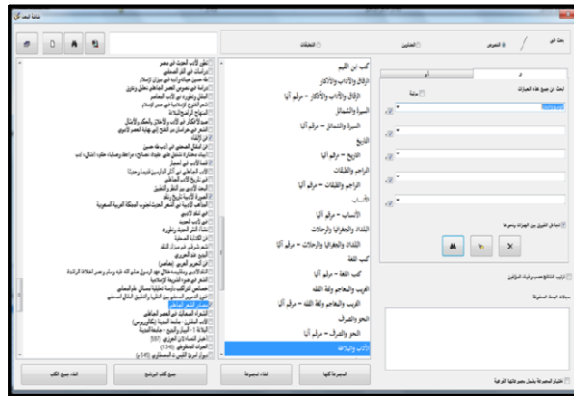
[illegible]

كتب ابن القيم
الرقائق والآداب والأذكار
الرقائق والآداب والأذكار - مرقم آليا
السيرة والشمائل
السيرة والشمائل - مرقم آليا
التاريخ
التاريخ - مرقم آليا
التراجم والطبقات
التراجم والطبقات - مرقم آليا
الأنساب
الأنساب - مرقم آليا
البلدان والجغرافيا والرحلات
البلدان والجغرافيا والرحلات - مرقم آليا
كتب اللغة
كتب اللغة - مرقم آليا
الغريب والمعاجم
الغريب والمعاجم ولغة الفقه - مرقم آليا
النحو والصرف
النحو والصرف - مرقم آليا
الأدب والبلاغة

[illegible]

إلغاء جميع الكتب
جميع كتب البرنامج
إلغاء المجموعة
المجموعة كلها